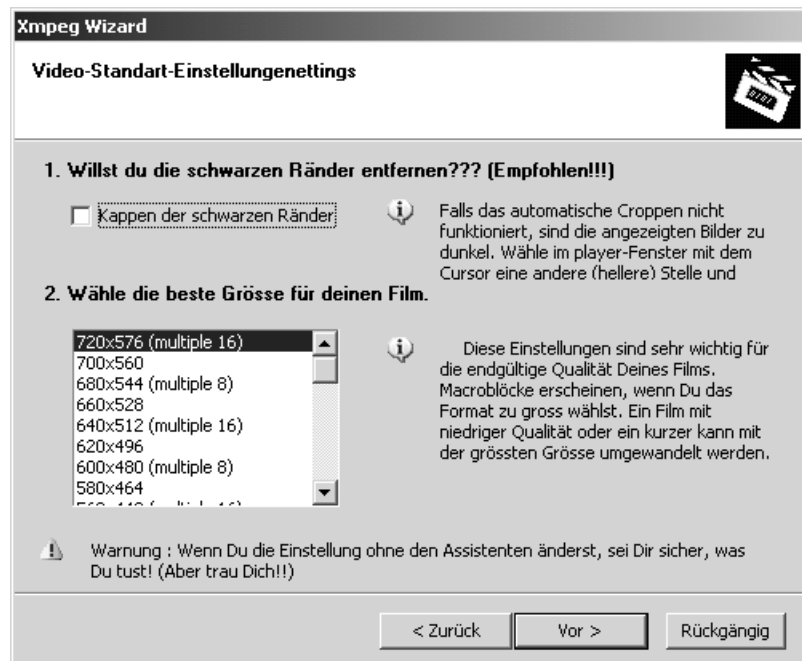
Xmpeg Wizard

Video-Standart-Einstellungenettings

1. Willst du die schwarzen Ränder entfernen??? (Empfohlen!!!)

Kappen der schwarzen Ränder

Falls das automatische Croppen nicht funktioniert, sind die angezeigten Bilder zu dunkel. Wähle im player-Fenster mit dem Cursor eine andere (hellere) Stelle und

2. Wähle die beste Grösse für deinen Film.

720x576 (multiple 16)
700x560
680x544 (multiple 8)
660x528
640x512 (multiple 16)
620x496
600x480 (multiple 8)
580x464
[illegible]

Diese Einstellungen sind sehr wichtig für die endgültige Qualität Deines Films. Macroblöcke erscheinen, wenn Du das Format zu gross wählst. Ein Film mit niedriger Qualität oder ein kurzer kann mit der grössten Grösse umgewandelt werden.

Warnung : Wenn Du die Einstellung ohne den Assistenten änderst, sei Dir sicher, was Du tust! (Aber trau Dich!!)

< Zurück | Vor > | Rückgängig